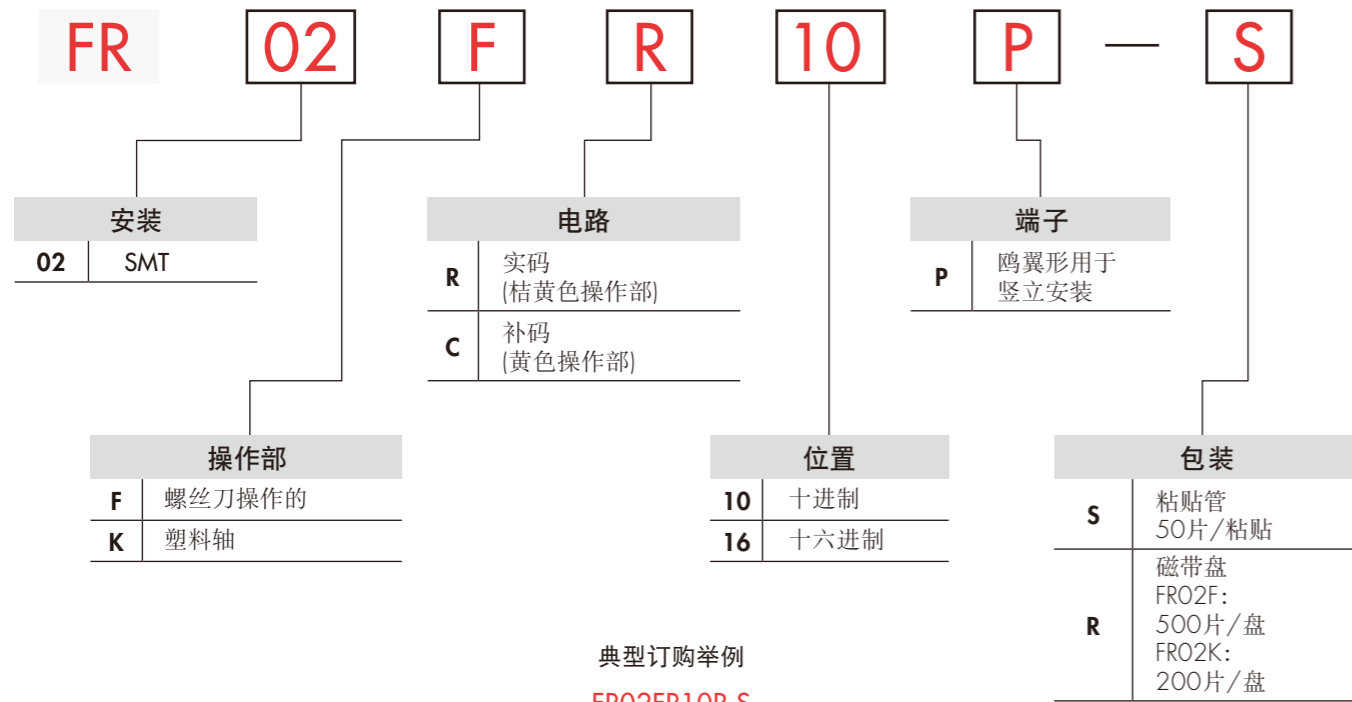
FR 02 F R 10 P — S

安装

| 02 | SMT |
|---|---|

电路

| R | 实码 (桔黄色操作部) |
|---|---|
| C | 补码 (黄色操作部) |

端子

| P | 鸥翼形用于竖立安装 |
|---|---|

操作部

| F | 螺丝刀操作的 |
|---|---|
| K | 塑料轴 |

位置

| 10 | 十进制 |
|---|---|
| 16 | 十六进制 |

包装

| S | 粘贴管 50片/粘贴 |
|---|---|
| R | 磁带盘 FR02F: 500片/盘 FR02K: 200片/盘 |

典型订购举例

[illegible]